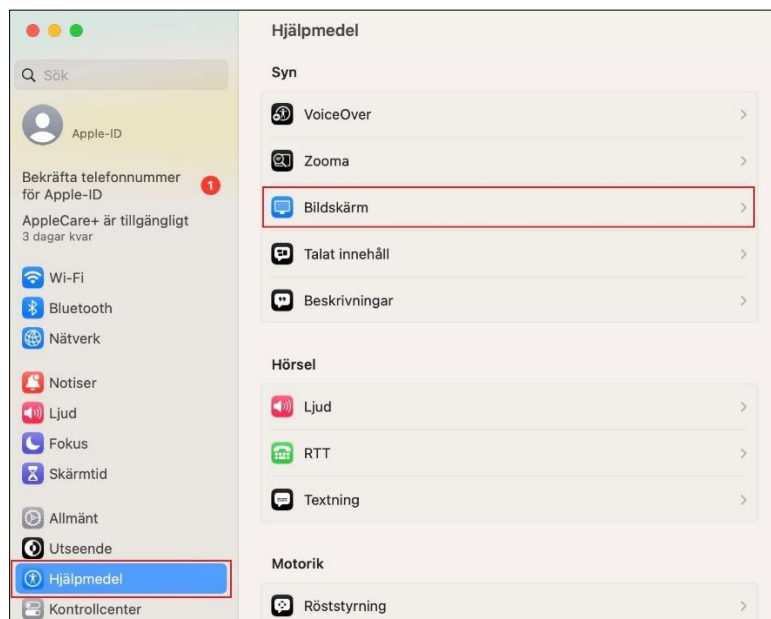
Sök

Apple-ID

Bekräfta telefonnummer för Apple-ID
1

AppleCare+ är tillgängligt
3 dagar kvar

Wi-Fi
Bluetooth
Nätverk

Notiser
Ljud
Fokus
Skärmtid

Allmänt
Utseende
Hjälpmedel
Kontrollcenter

Hjälpmedel

Syn

VoiceOver
Zooma
Bildskärm
Talat innehåll
Beskrivningar

Hörsel

Ljud
RTT
Textning

Motorik

Röststyrning